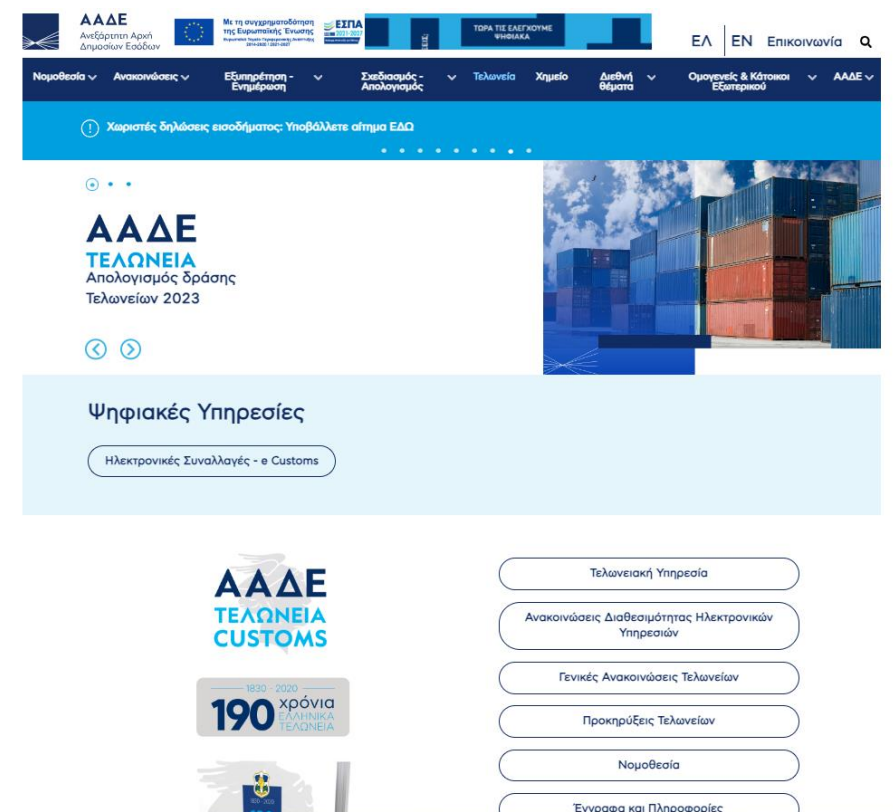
ΑΑΔΕ
Ανεξάρτητη Αρχή Δημοσίων Εσόδων

Με τη συγχρηματοδότηση της Ευρωπαϊκής Ένωσης

ΕΣΠΑ 2021-2027

ΤΩΡΑ ΤΙΣ ΕΛΕΓΧΟΥΜΕ ΨΗΦΙΑΚΑ

ΕΛ | EN Επικοινωνία

Νομοθεσία Ανακοινώσεις Εξυπηρέτηση - Ενημέρωση Σχεδιασμός - Απολογισμός Τελωνεία Χημείο Διεθνή θέματα Ομογενείς & Κάτοικοι Εξωτερικού ΑΑΔΕ

Χωριστές δηλώσεις εισοδήματος: Υποβάλλετε αίτημα ΕΔΩ

ΑΑΔΕ
ΤΕΛΩΝΕΙΑ
Απολογισμός δράσης Τελωνείων 2023

Ψηφιακές Υπηρεσίες

Ηλεκτρονικές Συναλλαγές - e Customs

ΑΑΔΕ
ΤΕΛΩΝΕΙΑ
CUSTOMS

1830 - 2020
190 χρόνια ΕΛΛΗΝΙΚΑ ΤΕΛΩΝΕΙΑ

Τελωνειακή Υπηρεσία

Ανακοινώσεις Διαθεσιμότητας Ηλεκτρονικών Υπηρεσιών

Γενικές Ανακοινώσεις Τελωνείων

Προκηρύξεις Τελωνείων

Νομοθεσία

Έγγραφα και Πληροφορίες